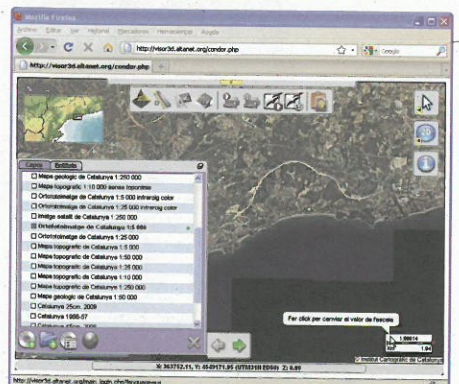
Mozilla Firefox

Arxiu Edita Visualitza Historial Marcadors Eines Ajuda

http://visor3d.altanet.org/condor.php

Google

http://visor3d.altanet.org/condor.php

Capes

Mapa geològic de Catalunya 1:250 000

Mapa topogràfic 1:10 000 sense toponímia

Ortofotoimatge de Catalunya 1:5 000 infraroig color

Ortofotoimatge de Catalunya 1:25 000 infraroig color

Imatge satèl·lit de Catalunya 1:250 000

Ortofotoimatge de Catalunya 1:5 000

Ortofotoimatge de Catalunya 1:25 000

Mapa topogràfic de Catalunya 1:5 000

Mapa topogràfic de Catalunya 1:50 000

Mapa topogràfic de Catalunya 1:25 000

Mapa topogràfic de Catalunya 1:10 000

Mapa topogràfic de Catalunya 1:250 000

Mapa geològic de Catalunya 1:50 000

Catalunya 25cm. 2009

Catalunya 1956-57

Fer click per canviar el valor de l'escala

1.99614

1.94

X: 363752.11, Y: 4549171.35 (UTM31N ED50) Z: 0.00

Institut Cartogràfic de Catalunya

http://visor3d.altanet.org/main_login.php?lang=ca